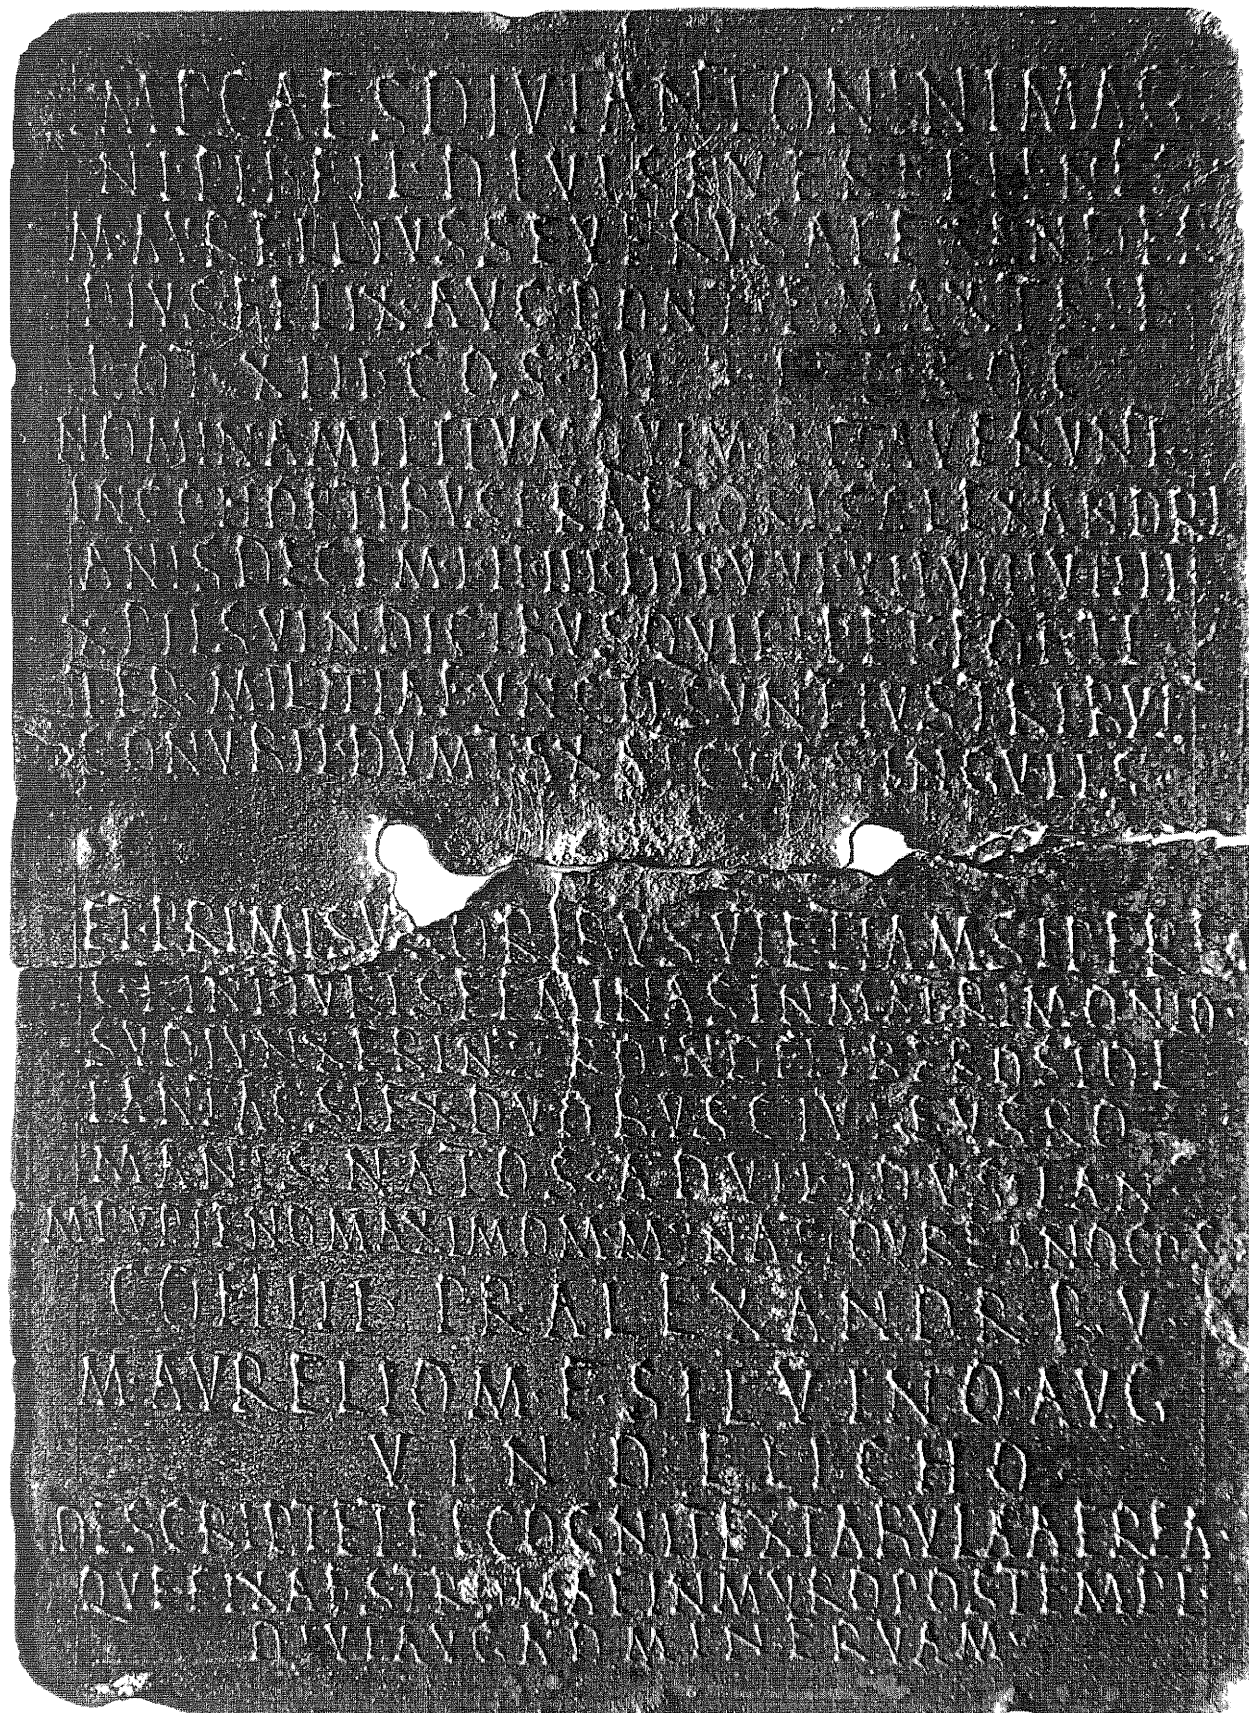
IMP CAES DIVI ANTONINI MAG
NI PII FIL DIVI SEVERI NEPOS
M AVRELLIVS SEVERVS ALEXANDER
PIVS FELIX AVG PONT MAX TR P
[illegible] COS III P P
NOMINA MILITVM QVI MILITAVERVNT
IN COH X PR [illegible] ALEXANDRI
ANIS DECEM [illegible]
PIIS VINDICIBVS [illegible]
TEM MILITIA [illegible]
CONVBIVM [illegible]

ET PRIMIS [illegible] QVI ETIAMSI PERE
GRINI IVRIS FEMINAS IN MATRIMONIO
SVO IVNXERINT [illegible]
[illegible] SI EX DVOBVS CIVIBVS RO
MANIS NATOS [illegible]
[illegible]
COH III PR ALEXANDRIAN
M AVRELIO M F SILVINO AVG
V I N D E L I C H O
DESCRIPTET ET RECOGNIT EX TABVLA AERE
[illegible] FIXA EST ROMAE IN MVRO POST TEMPL
DIVI AVG AD MINERVAM